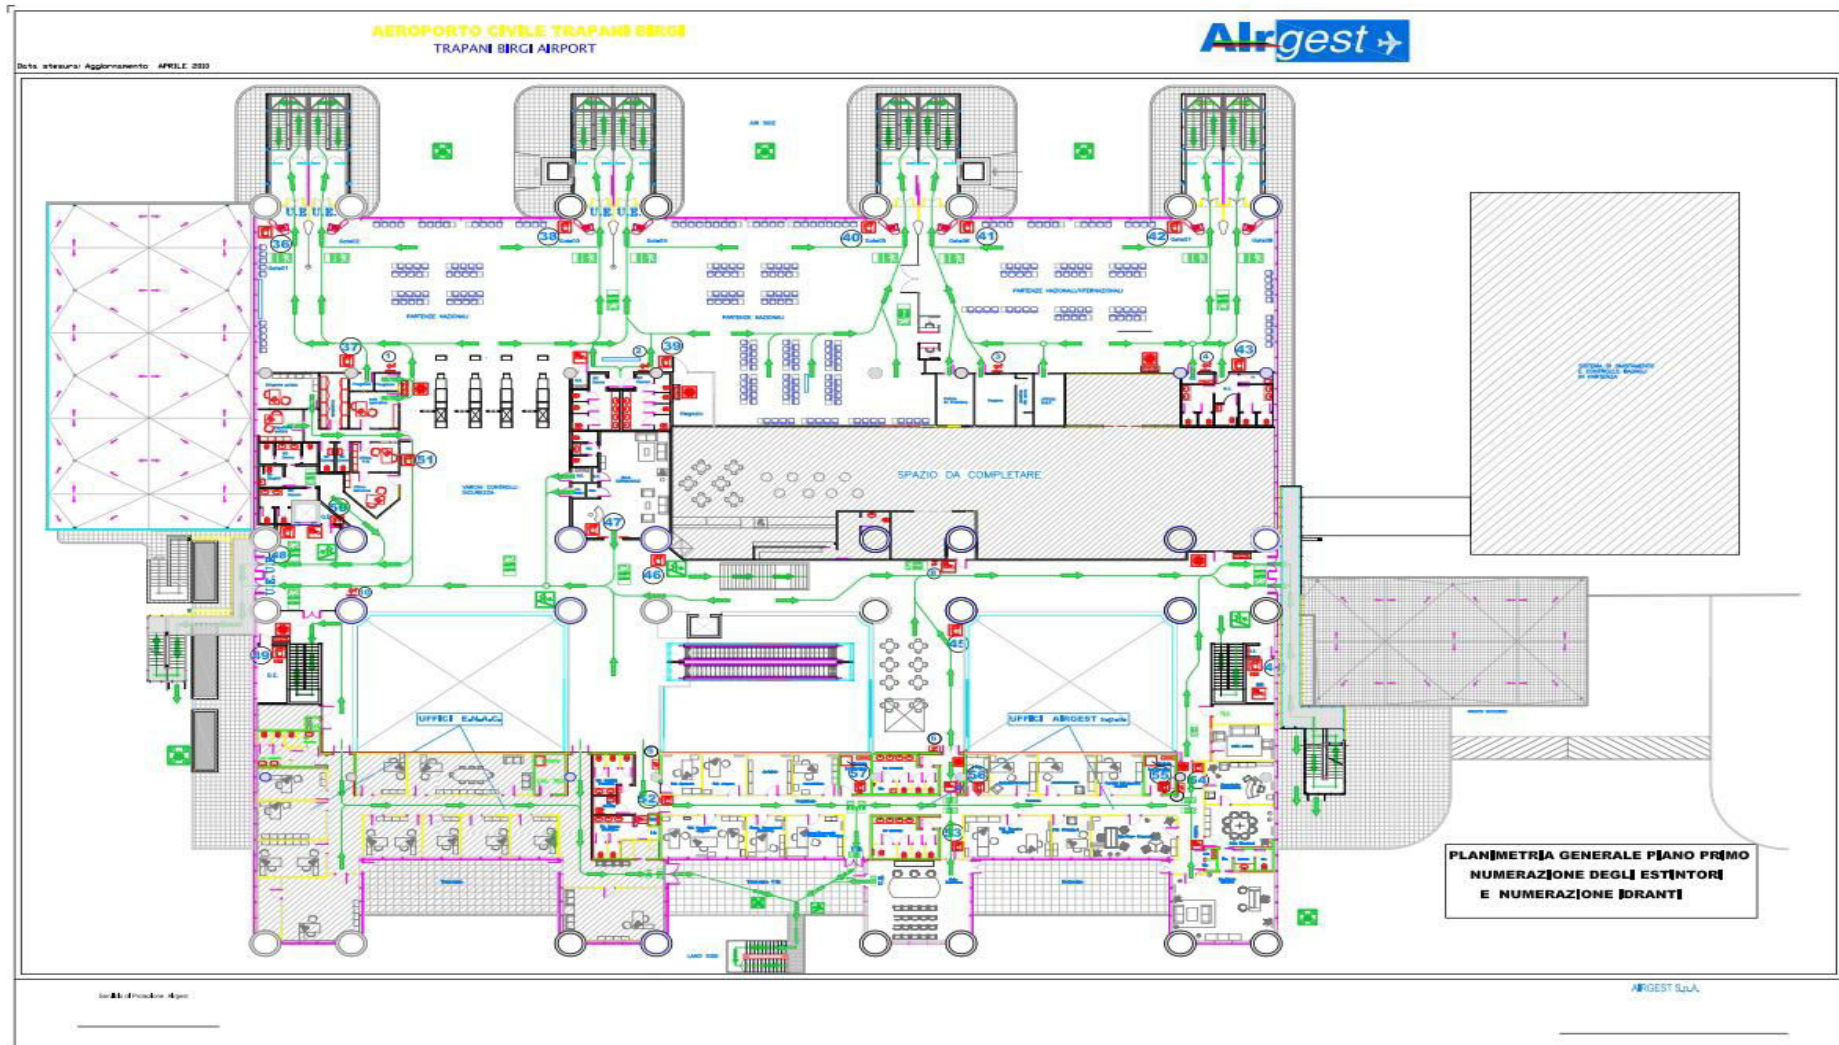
AEROPORTO CIVILE TRAPANI BIRGI
TRAPANI BIRGI AIRPORT

Data stesura: Aggiornamento APRILE 2010

Airgest

AIR SIDE

U.E. U.E.
U.E. U.E.

36 38 40 41 42

PARTENZE NAZIONALI
PARTENZE NAZIONALI
PARTENZE NAZIONALI/INTERNAZIONALI

37 1 2 39 3 4 43

51

VARCHI CONTROLLI SICUREZZA

SPAZIO DA COMPLETARE

47

48

46

U.E.

45

49

44

UFFICI E.N.A.C.

UFFICI AIRGEST

57 56 55 54

52

53

PLANIMETRIA GENERALE PIANO PRIMO
NUMERAZIONE DEGLI ESTINTORI
E NUMERAZIONE IDRANTI

AIRGEST S.p.A.

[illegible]